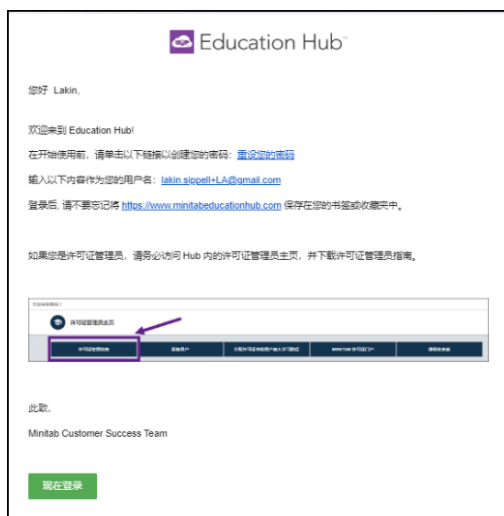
Education Hub™

您好 Lakin,

欢迎来到 Education Hub!

在开始使用前，请单击以下链接以创建您的密码：重设您的密码

输入以下内容作为您的用户名：lakin.sippell+LA@gmail.com

登录后，请不要忘记将 https://www.minitabeducationhub.com 保存在您的书签或收藏夹中。

如果您是许可证管理员，请务必访问 Hub 内的许可证管理员主页，并下载许可证管理员指南。

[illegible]

许可证管理员主页

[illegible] | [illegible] | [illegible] | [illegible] | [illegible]

此致,

Minitab Customer Success Team

现在登录